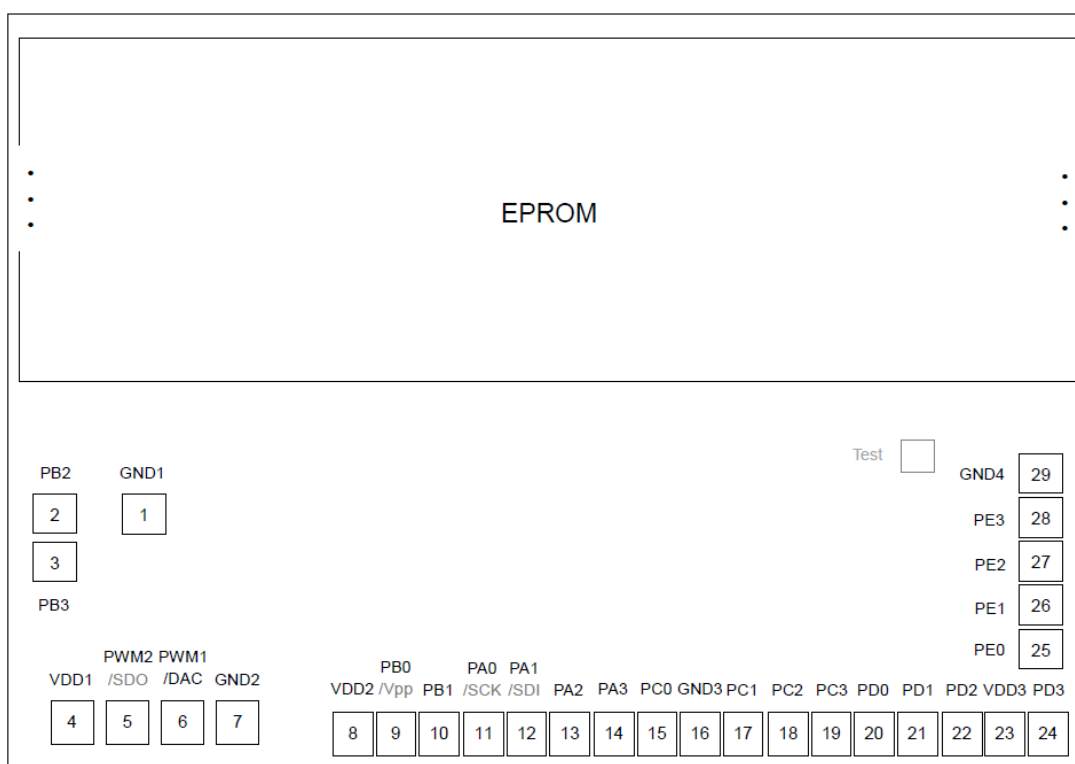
EPROM

Test

PB2 GND1
2 1
3
PB3

GND4 29
PE3 28
PE2 27
PE1 26
PE0 25

VDD1 4
PWM2 /SDO 5
PWM1 /DAC 6
GND2 7

VDD2 8
PB0 /Vpp 9
PB1 10
PA0 /SCK 11
PA1 /SDI 12
PA2 13
PA3 14
PC0 15
GND3 16
PC1 17
PC2 18
PC3 19
PD0 20
PD1 21
PD2 22
VDD3 23
PD3 24